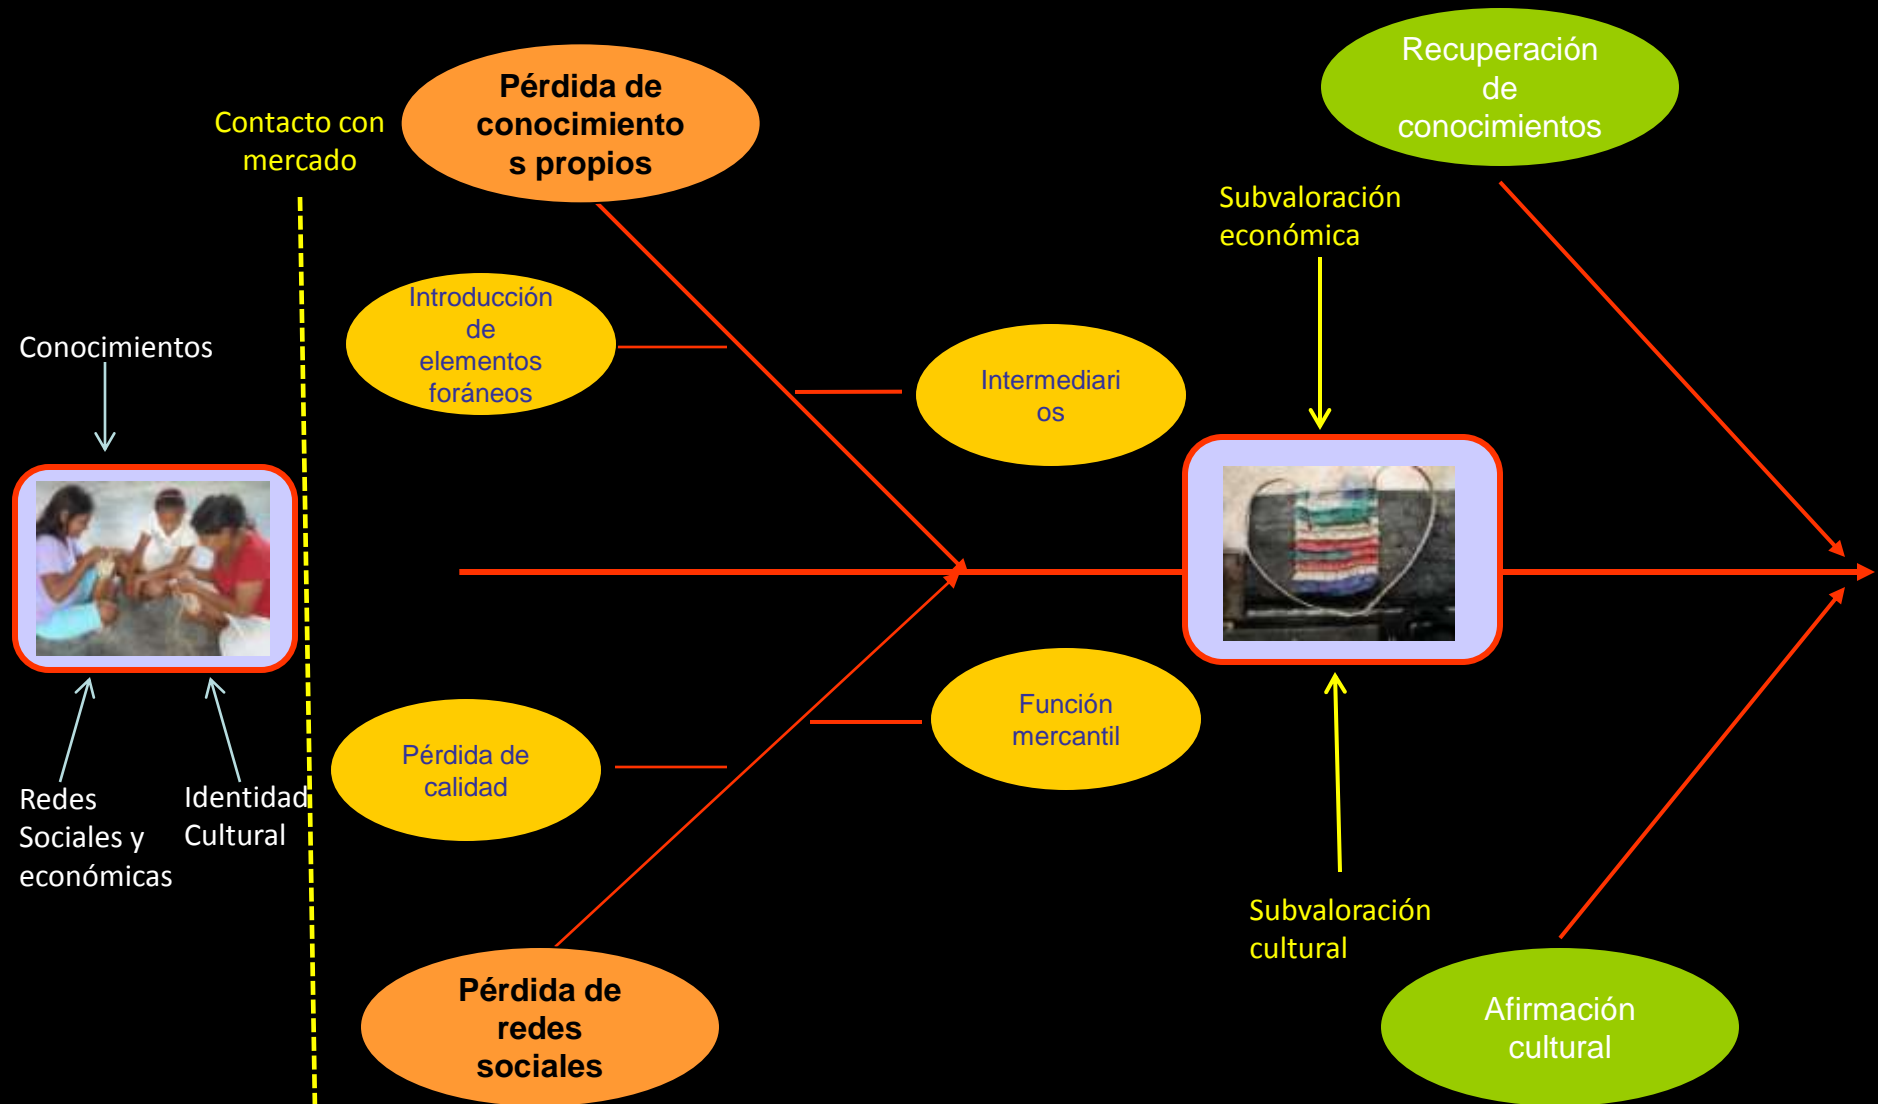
Contacto con mercado

Pérdida de conocimientos propios

Recuperación de conocimientos

Subvaloración económica

Introducción de elementos foráneos

Conocimientos

Intermediarios

Función mercantil

Pérdida de calidad

Redes Sociales y económicas

Identidad Cultural

Subvaloración cultural

Pérdida de redes sociales

Afirmación cultural